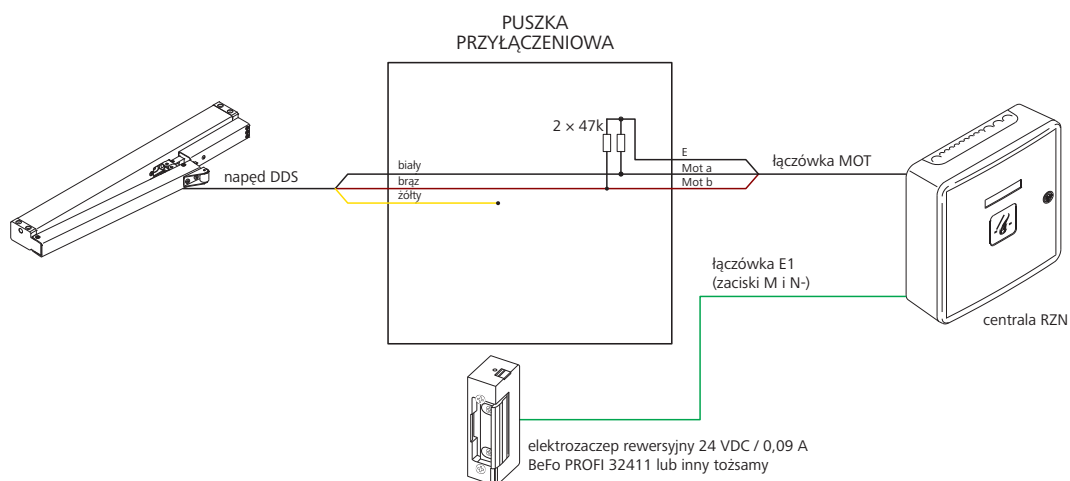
PUSZKA PRZYŁĄCZENIOWA

2 × 47k

napęd DDS

biały
brąz
żółty

E
Mot a
Mot b

łączówka MOT

centrala RZN

łączówka E1
(zaciski M i N-)

elektrozaczep rewersyjny 24 VDC / 0,09 A
BeFo PROFI 32411 lub inny tożsamy